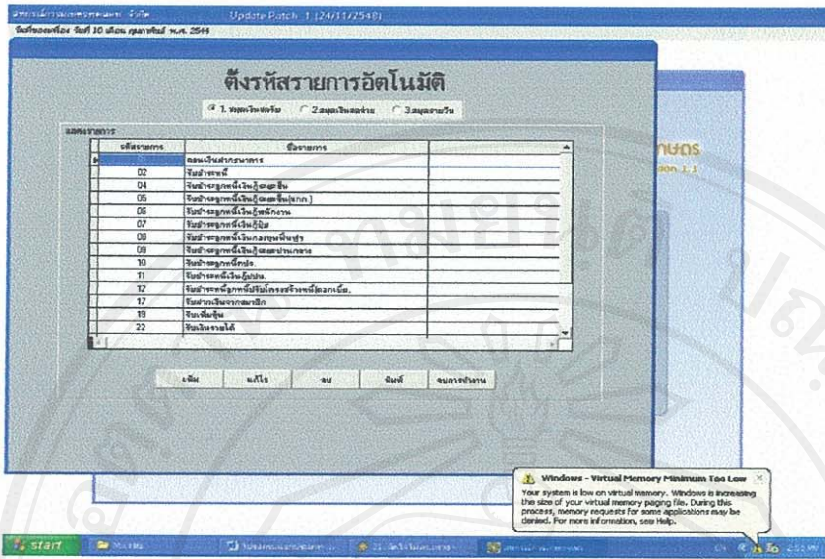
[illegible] Update Patch 1 (24/11/2548)
วันที่ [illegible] วันที่ 10 เดือน กุมภาพันธ์ พ.ศ. 2549

ตั้งรหัสรายการอัตโนมัติ

1.สมุดเงินฝาก 2.สมุดเงินสดจ่าย 3.สมุดรายวัน

แสดงรายการ

| รหัสรายการ | ชื่อรายการ | |
|---|---|---|
| 01 | ถอนเงินฝากธนาคาร | |
| 02 | รับชำระหนี้ | |
| 04 | รับชำระลูกหนี้เงินกู้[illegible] | |
| 05 | รับชำระลูกหนี้เงินกู้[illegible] | |
| 06 | รับชำระลูกหนี้เงินกู้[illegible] | |
| 07 | รับชำระลูกหนี้เงินกู้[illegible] | |
| 08 | รับชำระลูกหนี้เงินกู้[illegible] | |
| 09 | รับชำระลูกหนี้เงินกู้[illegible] | |
| 10 | รับชำระลูกหนี้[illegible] | |
| 11 | รับชำระหนี้เงินกู้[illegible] | |
| 12 | รับชำระหนี้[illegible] | |
| 17 | รับฝากเงินจากสมาชิก | |
| 19 | รับเพิ่มหุ้น | |
| 22 | รับเงินรายได้ | |

เพิ่ม แก้ไข ลบ พิมพ์ จบการทำงาน

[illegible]ษตร
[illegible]on 1.1

Windows - Virtual Memory Minimum Too Low
Your system is low on virtual memory. Windows is increasing the size of your virtual memory paging file. During this process, memory requests for some applications may be denied. For more information, see Help.

start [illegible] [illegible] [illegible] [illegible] 2:55 PM